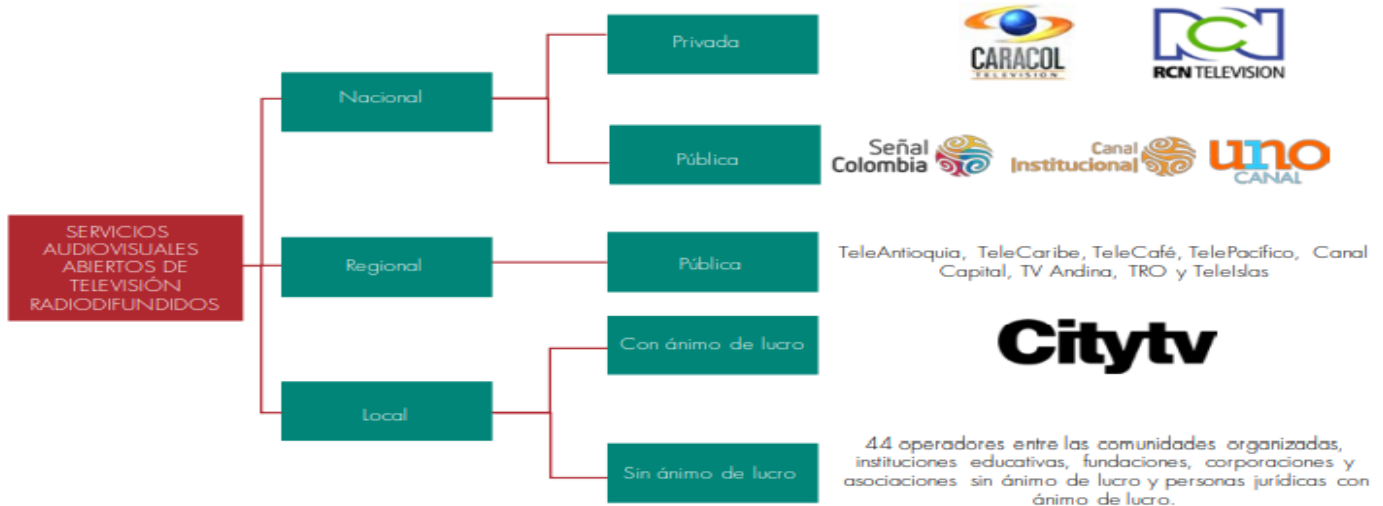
SERVICIOS AUDIOVISUALES ABIERTOS DE TELEVISIÓN RADIODIFUNDIDOS

Nacional

Privada

CARACOL TELEVISION

RCN TELEVISION

Pública

Señal Colombia

Canal Institucional

uno CANAL

Regional

Pública

TeleAntioquia, TeleCaribe, TeleCafé, TelePacífico, Canal Capital, TV Andina, TRO y TeleIslas

Local

Con ánimo de lucro

Citytv

Sin ánimo de lucro

44 operadores entre las comunidades organizadas, instituciones educativas, fundaciones, corporaciones y asociaciones sin ánimo de lucro y personas jurídicas con ánimo de lucro.